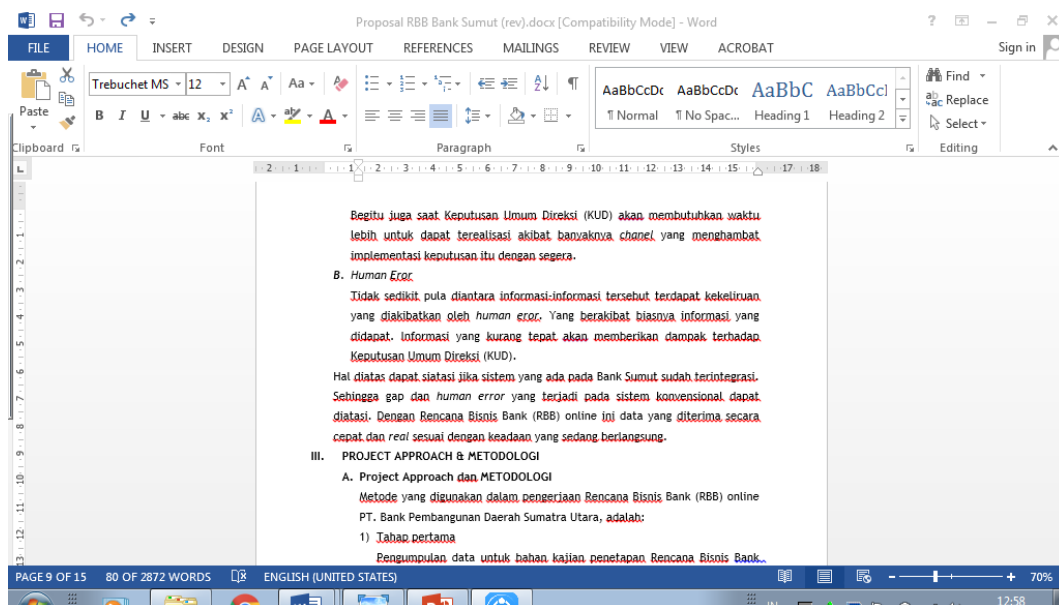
Proposal RBB Bank Sumut (rev).docx [Compatibility Mode] - Word

FILE HOME INSERT DESIGN PAGE LAYOUT REFERENCES MAILINGS REVIEW VIEW ACROBAT Sign in

Paste Trebuchet MS 12 AaBbCcDc AaBbCcDc AaBbC AaBbCcl Find Replace Select

¶ Normal ¶ No Spac... Heading 1 Heading 2

Clipboard Font Paragraph Styles Editing

Begitu juga saat Keputusan Umum Direksi (KUD) akan membutuhkan waktu lebih untuk dapat terealisasi akibat banyaknya chanel yang menghambat implementasi keputusan itu dengan segera.

B. Human Eror

Tidak sedikit pula diantara informasi-informasi tersebut terdapat kekeliruan yang diakibatkan oleh human eror. Yang berakibat biasnya informasi yang didapat. Informasi yang kurang tepat akan memberikan dampak terhadap Keputusan Umum Direksi (KUD).

Hal diatas dapat siatasi jika sistem yang ada pada Bank Sumut sudah terintegrasi. Sehingga gap dan human error yang terjadi pada sistem konvensional dapat diatasi. Dengan Rencana Bisnis Bank (RBB) online ini data yang diterima secara cepat dan real sesuai dengan keadaan yang sedang berlangsung.

III. PROJECT APPROACH & METODOLOGI

A. Project Approach dan METODOLOGI

Metode yang digunakan dalam pengerjaan Rencana Bisnis Bank (RBB) online PT. Bank Pembangunan Daerah Sumatra Utara, adalah:

1) Tahap pertama

Pengumpulan data untuk bahan kajian penetapan Rencana Bisnis Bank,

PAGE 9 OF 15 80 OF 2872 WORDS ENGLISH (UNITED STATES) 70%

12:58